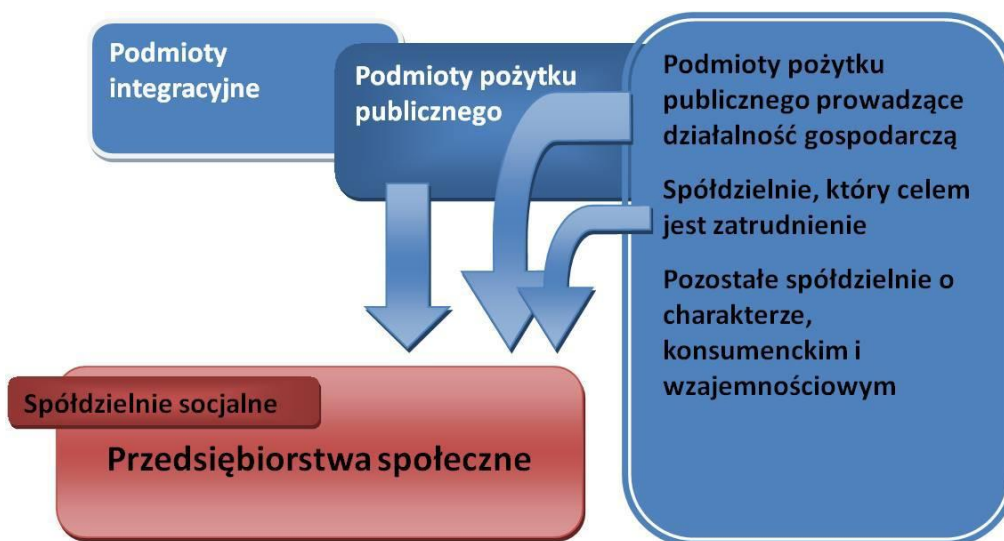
Podmioty integracyjne

Podmioty pożytku publicznego

Podmioty pożytku publicznego prowadzące działalność gospodarczą

Spółdzielnie, który celem jest zatrudnienie

Pozostałe spółdzielnie o charakterze, konsumenckim i wzajemnościowym

Spółdzielnie socjalne

Przedsiębiorstwa społeczne